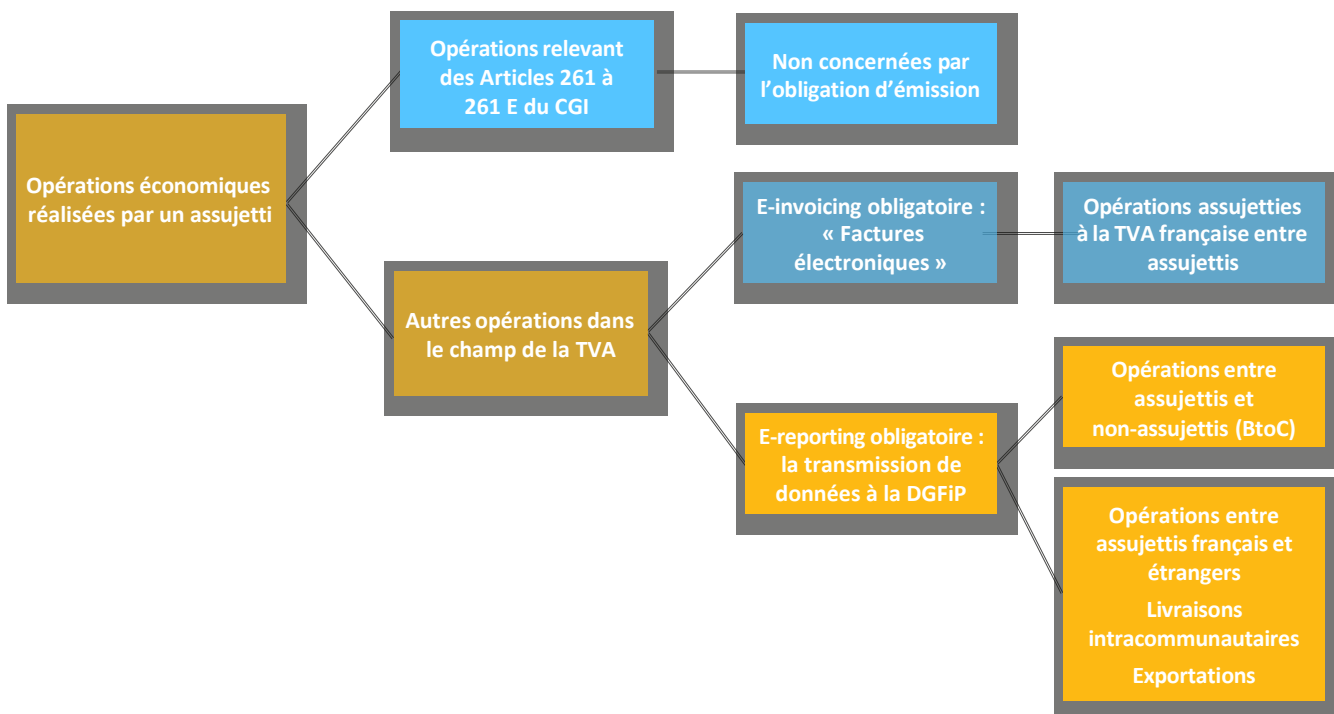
Opérations économiques réalisées par un assujetti

Opérations relevant des Articles 261 à 261 E du CGI

Non concernées par l'obligation d'émission

Autres opérations dans le champ de la TVA

E-invoicing obligatoire : « Factures électroniques »

Opérations assujetties à la TVA française entre assujettis

E-reporting obligatoire : la transmission de données à la DGFiP

Opérations entre assujettis et non-assujettis (BtoC)

Opérations entre assujettis français et étrangers

Livraisons intracommunautaires

Exportations